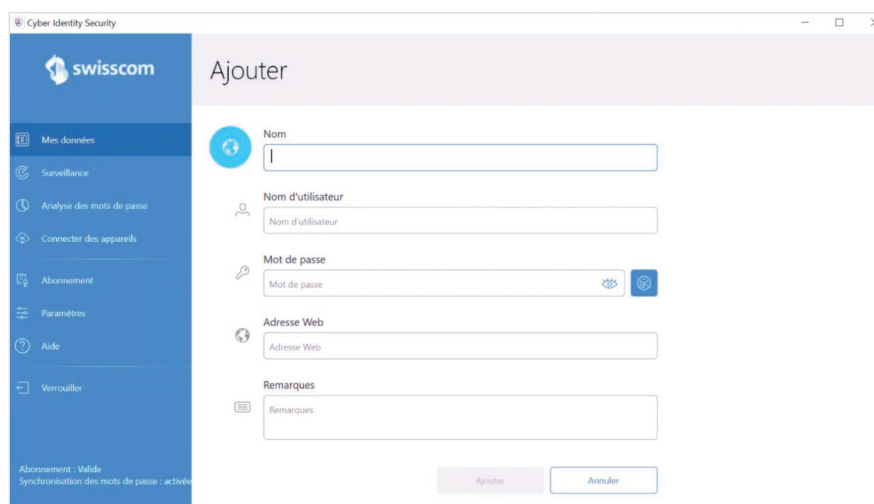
Cyber Identity Security

swisscom

Mes données
Surveillance
Analyse des mots de passe
Connecter des appareils
Abonnement
Paramètres
Aide
Verrouiller

Abonnement : Valide
Synchronisation des mots de passe : activée

Ajouter

Nom

Nom d'utilisateur
Nom d'utilisateur

Mot de passe
Mot de passe

Adresse Web
Adresse Web

Remarques
Remarques

Ajouter
Annuler